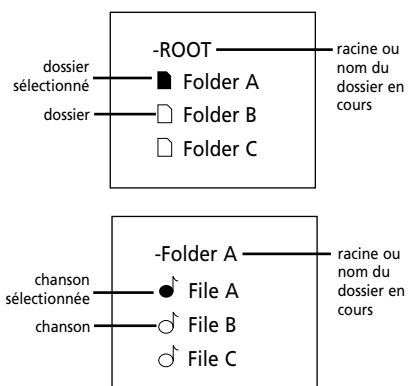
dossier sélectionné

dossier

-ROOT

Folder A

Folder B

Folder C

racine ou nom du dossier en cours

chanson sélectionnée

chanson

-Folder A

File A

File B

File C

racine ou nom du dossier en cours